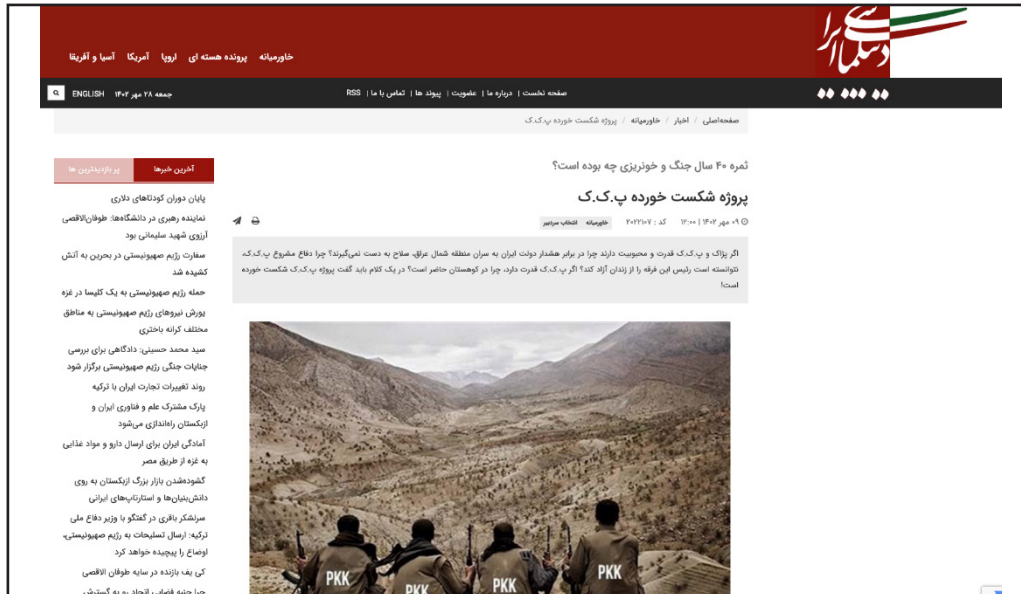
دسمای ارا

خاورمیانه پرونده هسته ای اروپا آمریکا آسیا و آفریقا

جمعه ۲۸ مهر ۱۴۰۲ ENGLISH

صفحه نخست | درباره ما | عضویت | پیوند ها | تماس با ما | RSS

صفحه‌اصلی / اخبار / خاورمیانه / پروژه شکست خورده پ.ک.ک

ثمره ۴۰ سال جنگ و خونریزی چه بوده است؟

پروژه شکست خورده پ.ک.ک

۰۹ مهر ۱۴۰۲ | ۱۲:۰۰ کد : ۲۰۲۲۱۰۷ خاورمیانه انتخاب سردبیر

اگر پژاک و پ.ک.ک قدرت و محبوبیت دارند چرا در برابر هشدار دولت ایران به سران منطقه شمال عراق، سلاح به دست نمی‌گیرند؟ چرا دفاع مشروع پ.ک.ک نتوانسته است رئیس این فرقه را از زندان آزاد کند؟ اگر پ.ک.ک قدرت دارد، چرا در کوهستان حاضر است؟ در یک کلام باید گفت پروژه پ.ک.ک شکست خورده است!

PKK PKK PKK PKK

آخرین خبرها پر بازدیدترین ها

پایان دوران کودتاهای دلاری

نماینده رهبری در دانشگاهها: طوفان‌الاقصی آرزوی شهید سلیمانی بود

سفارت رژیم صهیونیستی در بحرین به آتش کشیده شد

حمله رژیم صهیونیستی به یک کلیسا در غزه

یورش نیروهای رژیم صهیونیستی به مناطق مختلف کرانه باختری

سید محمد حسینی: دادگاهی برای بررسی جنایات جنگی رژیم صهیونیستی برگزار شود

روند تغییرات تجارت ایران با ترکیه

پارک مشترک علم و فناوری ایران و ازبکستان راه‌اندازی می‌شود

آمادگی ایران برای ارسال دارو و مواد غذایی به غزه از طریق مصر

گشوده‌شدن بازار بزرگ ازبکستان به روی دانش‌بنیان‌ها و استارتاپ‌های ایرانی

سرلشکر باقری در گفتگو با وزیر دفاع ملی ترکیه: ارسال تسلیحات به رژیم صهیونیستی، اوضاع را پیچیده خواهد کرد

کی یف بازنده در سایه طوفان الاقصی

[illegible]